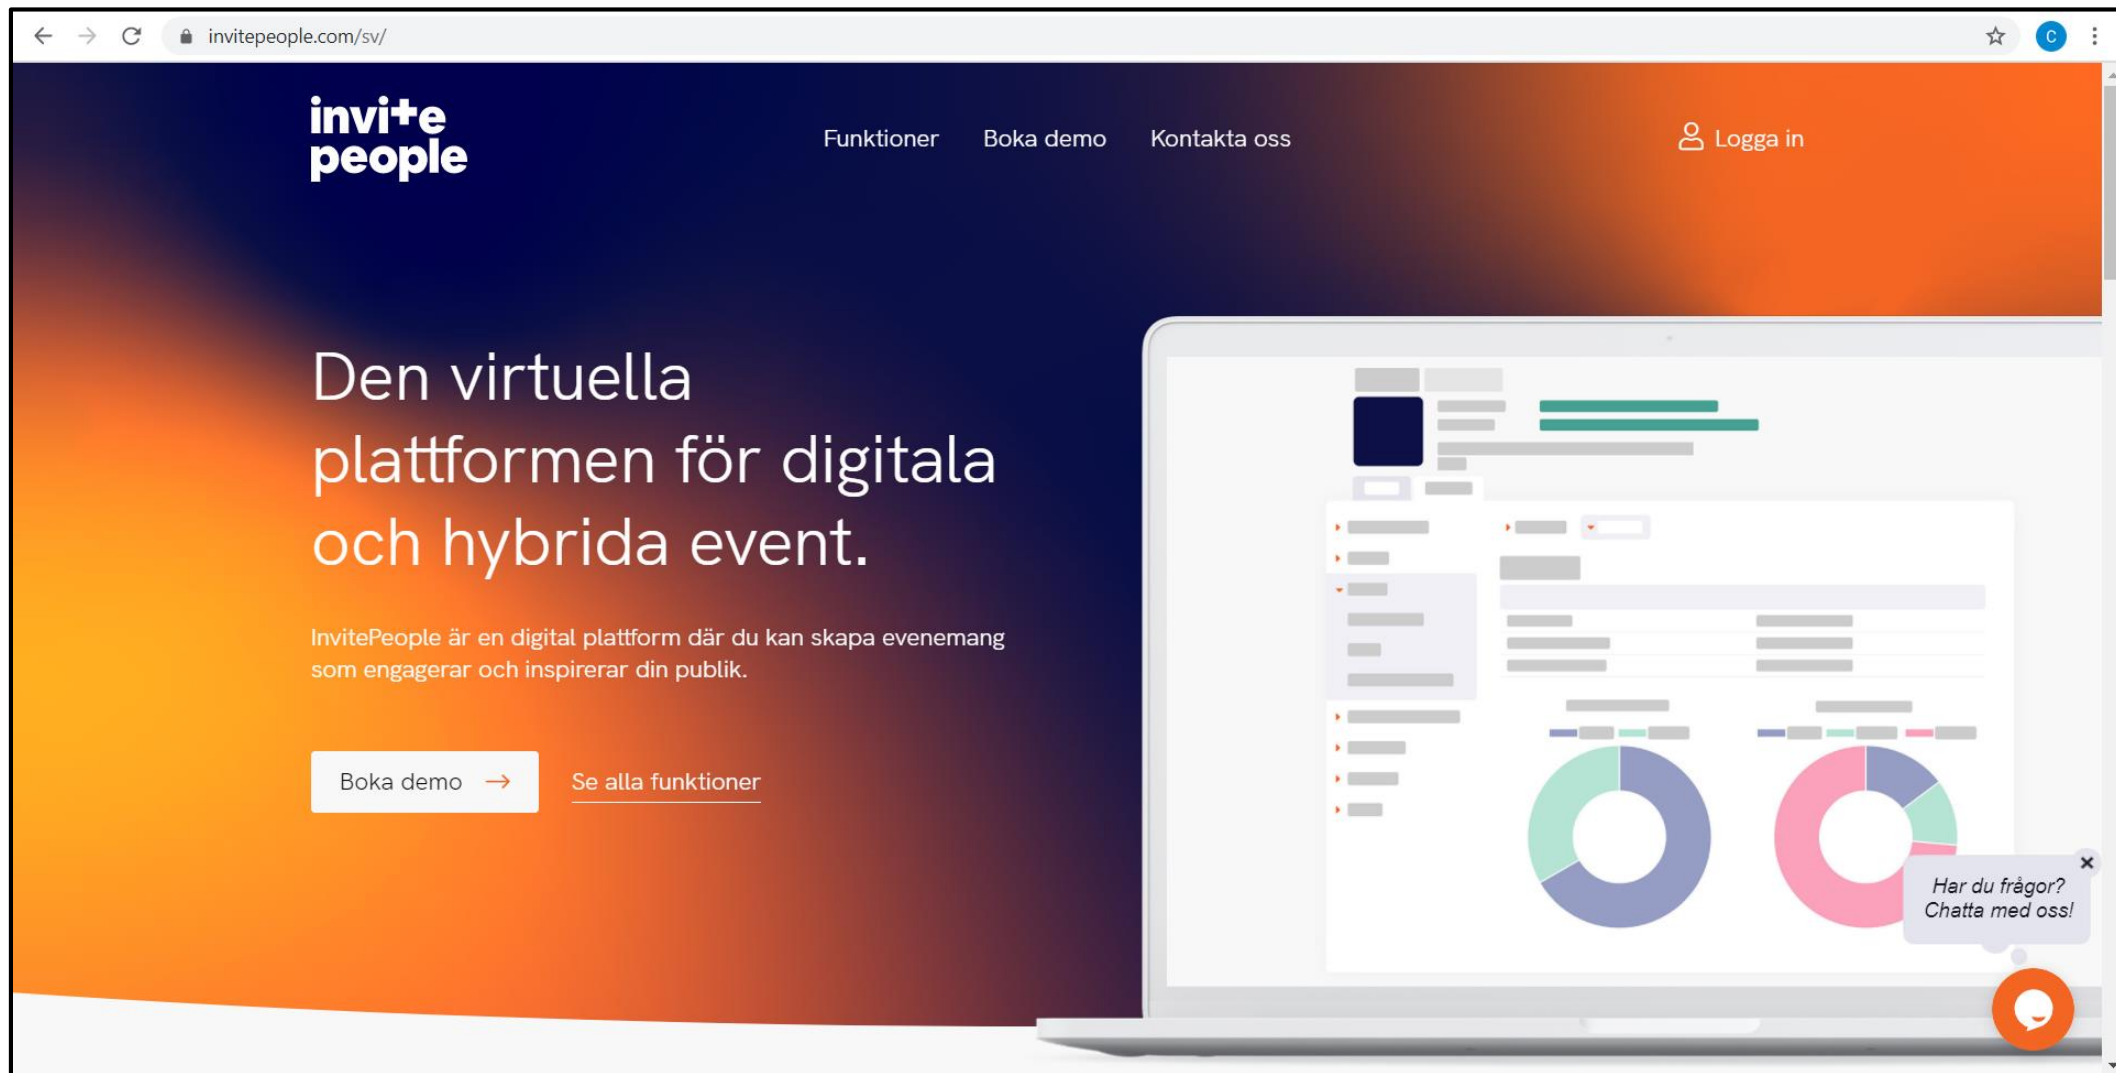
invitepeople.com/sv/

C

invite people

Funktioner Boka demo Kontakta oss

Logga in

Den virtuella plattformen för digitala och hybrida event.

InvitePeople är en digital plattform där du kan skapa evenemang som engagerar och inspirerar din publik.

Boka demo →

Se alla funktioner

Har du frågor? Chatta med oss!